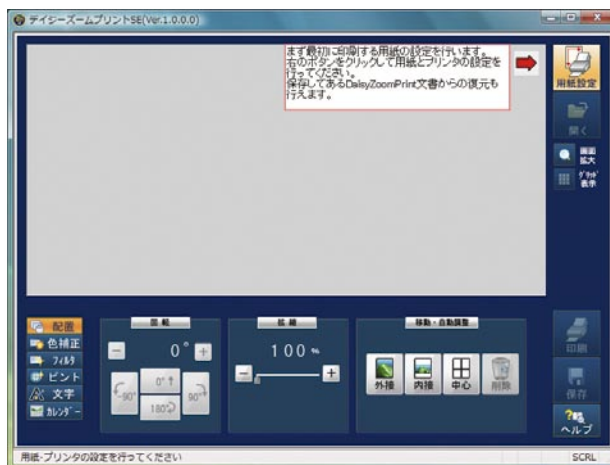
デイジーズームプリントSE(Ver.1.0.0.0)

まず最初に印刷する用紙の設定を行います。
右のボタンをクリックして用紙とプリンタの設定を行ってください。
保存してあるDaisyZoomPrint文書からの復元も行えます。

用紙設定

開く

画面拡大

グリッド表示

配置
色補正
フィルタ
ピント
文字
カレンダー

回転
0°
-90°
0°
180°
90°

拡縮
100 %

移動・自動調整
外接
内接
中心
削除

印刷

保存

ヘルプ

用紙・プリンタの設定を行ってください

SCRL